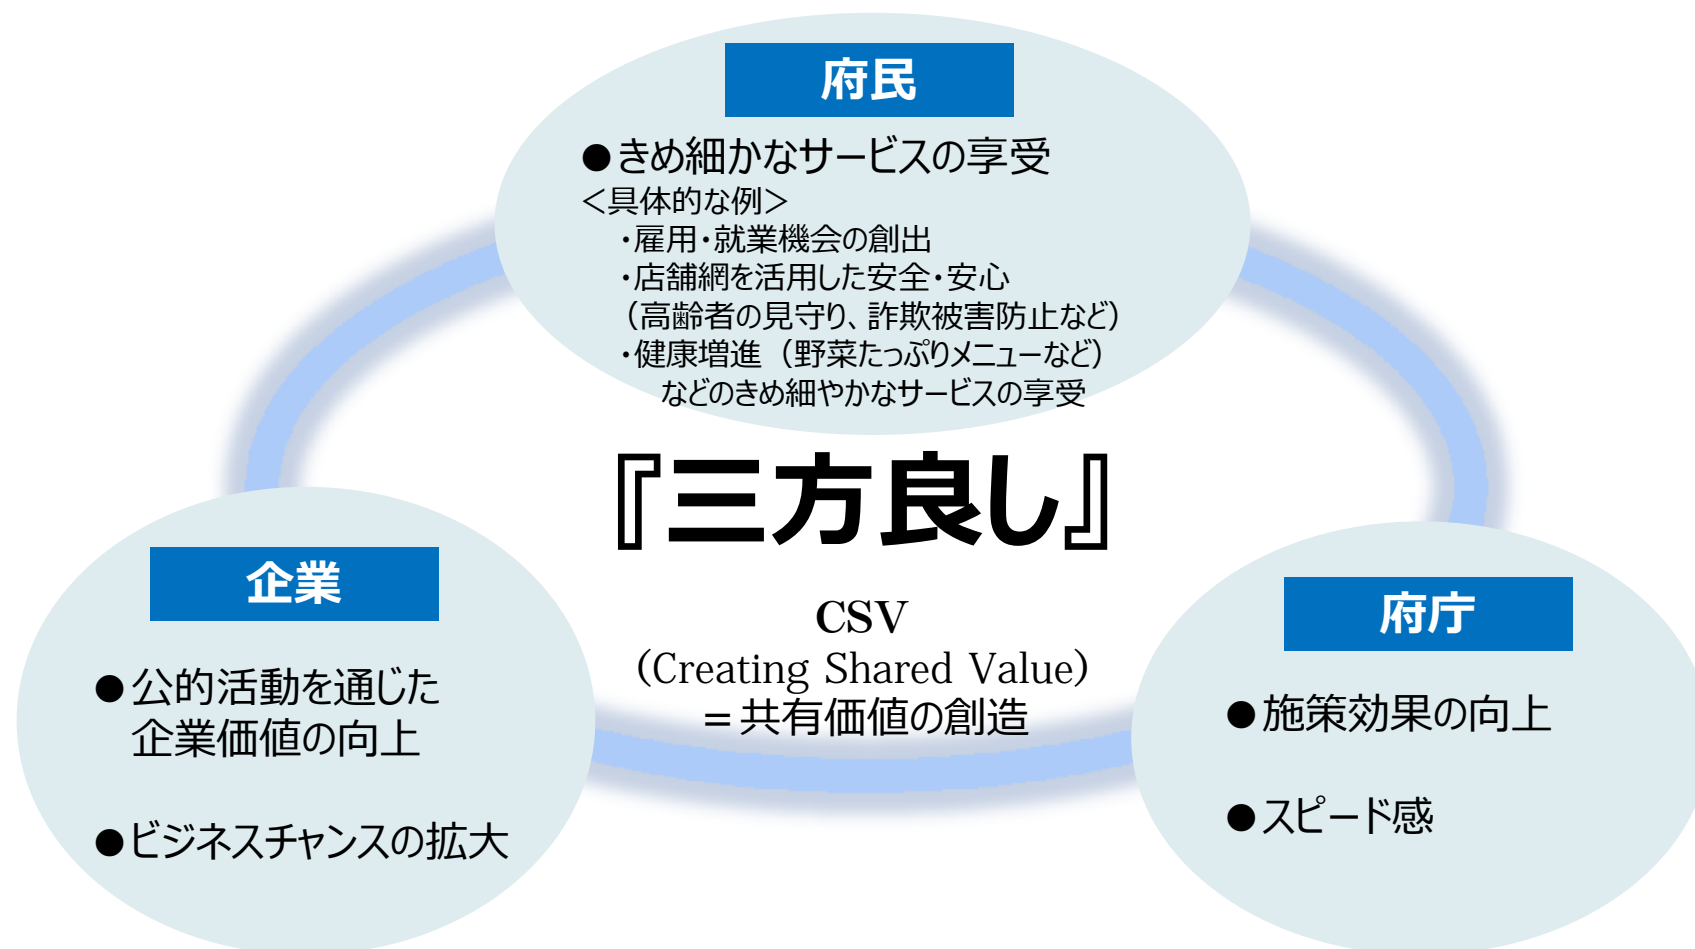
府民

●きめ細かなサービスの享受
＜具体的な例＞
・雇用・就業機会の創出
・店舗網を活用した安全・安心
（高齢者の見守り、詐欺被害防止など）
・健康増進 （野菜たっぷりメニューなど）
などのきめ細やかなサービスの享受

『三方良し』

CSV
（Creating Shared Value）
＝共有価値の創造

企業

●公的活動を通じた企業価値の向上

●ビジネスチャンスの拡大

府庁

●施策効果の向上

●スピード感